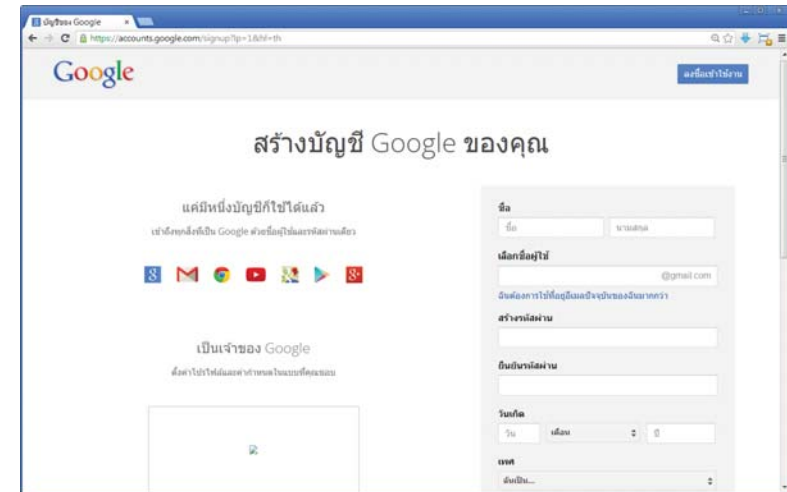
บัญชีของ Google
https://accounts.google.com/signup?lp=1&hl=th

Google

ลงชื่อเข้าใช้งาน

สร้างบัญชี Google ของคุณ

แค่มีหนึ่งบัญชีก็ใช้ได้แล้ว

เข้าถึงทุกสิ่งที่เป็น Google ด้วยชื่อผู้ใช้และรหัสผ่านเดียว

เป็นเจ้าของ Google

ตั้งค่าโปรไฟล์และค่ากำหนดในแบบที่คุณชอบ

ชื่อ
ชื่อ
นามสกุล

เลือกชื่อผู้ใช้
@gmail.com
ฉันต้องการใช้ที่อยู่อีเมลปัจจุบันของฉันมากกว่า

สร้างรหัสผ่าน

ยืนยันรหัสผ่าน

วันเกิด
วัน
เดือน
ปี

เพศ
ฉันเป็น...